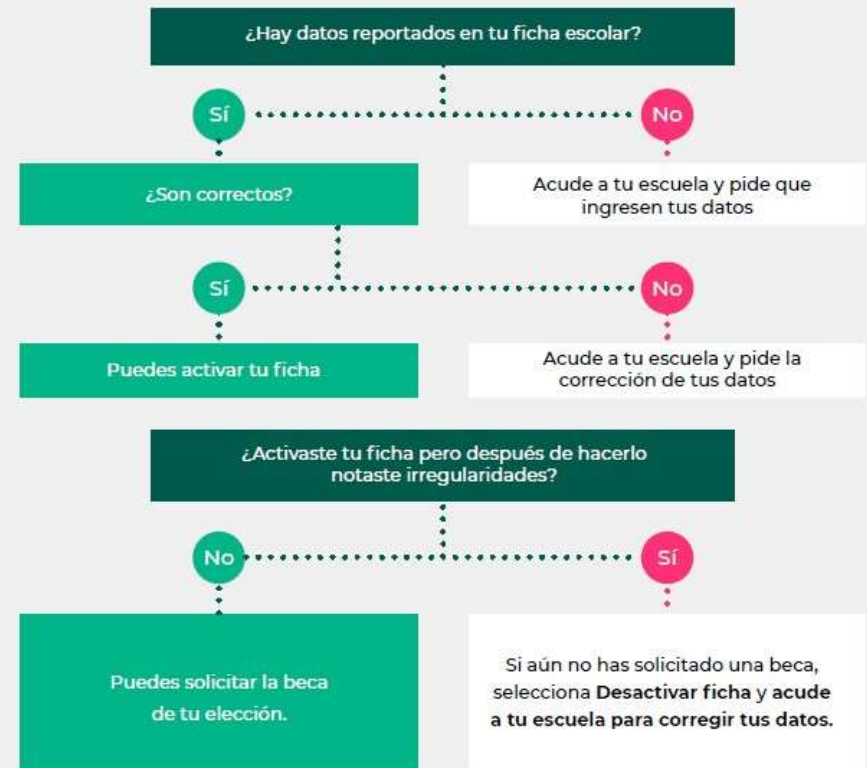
¿Hay datos reportados en tu ficha escolar?

Sí

No

¿Son correctos?

Acude a tu escuela y pide que ingresen tus datos

Sí

No

Puedes activar tu ficha

Acude a tu escuela y pide la corrección de tus datos

¿Activaste tu ficha pero después de hacerlo notaste irregularidades?

No

Sí

Puedes solicitar la beca de tu elección.

Si aún no has solicitado una beca, selecciona **Desactivar ficha** y **acude a tu escuela para corregir tus datos.**